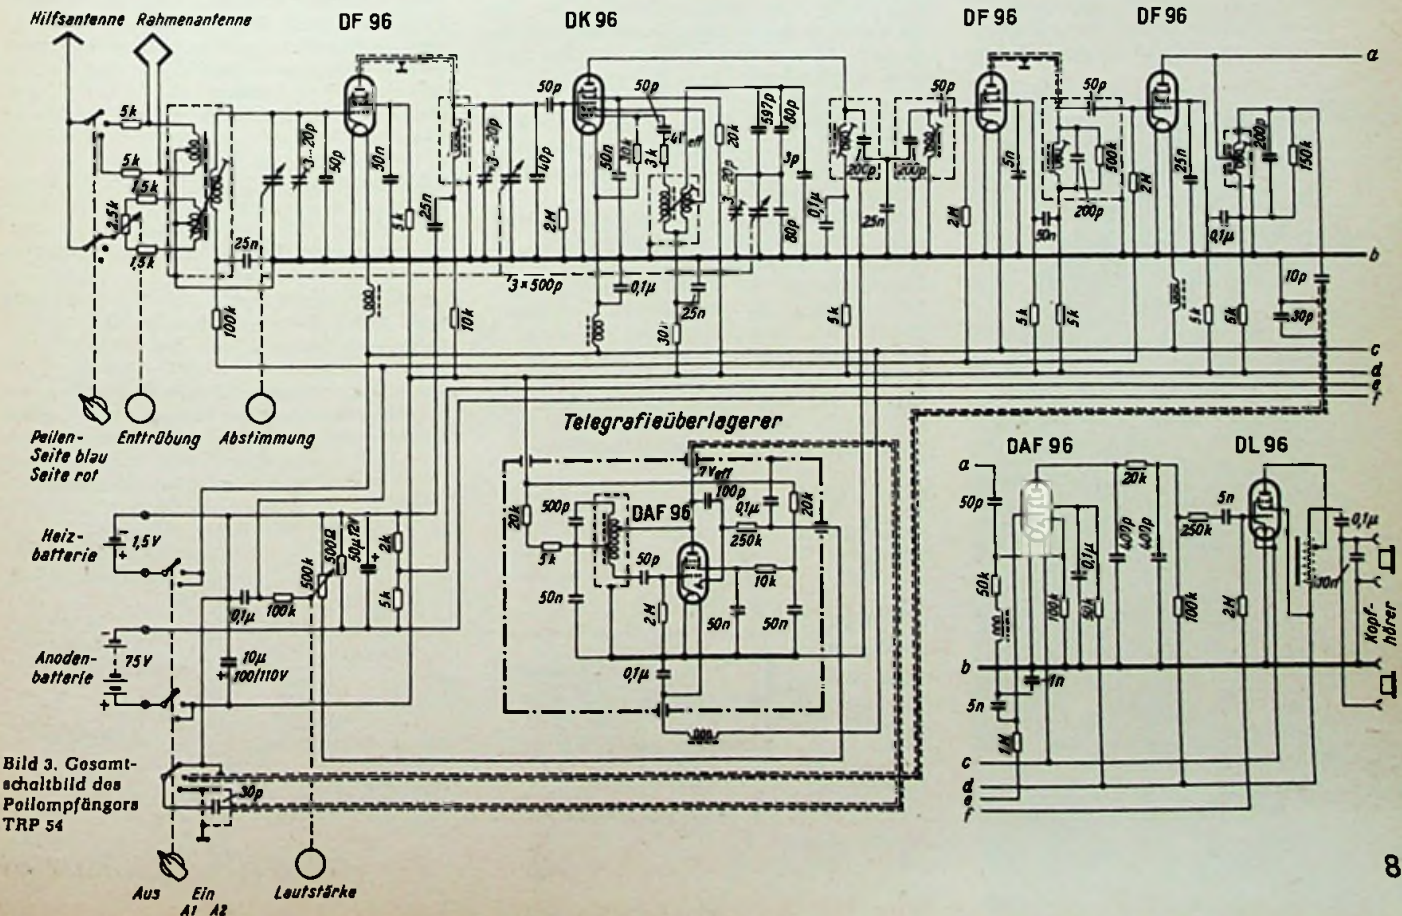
Hilfsantenne Rahmenantenne DF 96 DK 96 DF 96 DF 96

a

5k 5k 1,5k 2,5k 1,5k 25n 3...20p 50p 50n 5k 25n 3...20p 40p 50p 50p 50n 10k 3k 41 eff 20k 597p 80p 3p 0,1µ 80p 2M 3...20p 3×500p 0,1µ 25n 30 5k 20p 200p 25n 50p 2M 5n 50n 50p 200p 500k 2M 25n 0,1µ 200p 150k 100k 10k 5k 5k 5k 5k 10p 30p

b

c d e f

Peilen-Seite blau Seite rot

Enttrübung

Abstimmung

Telegrafieüberlagerer

7V eff 100p 0,1µ 20k 20k 500p 5k 50n DAF 96 50p 2M 250k 10k 50n 50n 0,1µ

Heiz-batterie 1,5V

Anoden-batterie 75V

0,1µ 100k 500k 500Ω 50µ 12V 2k 5k 10µ 100/110V

30p

DAF 96 DL 96

a 50p 20k 5n 50k 100k 50k 0,1µ 400p 400p 250k 100k 2M 0,1µ 30n Kopf-hörer

b 1n 5n 2M

c d e f

Bild 3. Gesamtschaltbild des Peilempfängers TRP 54

Aus Ein A1 A2

Lautstärke

8